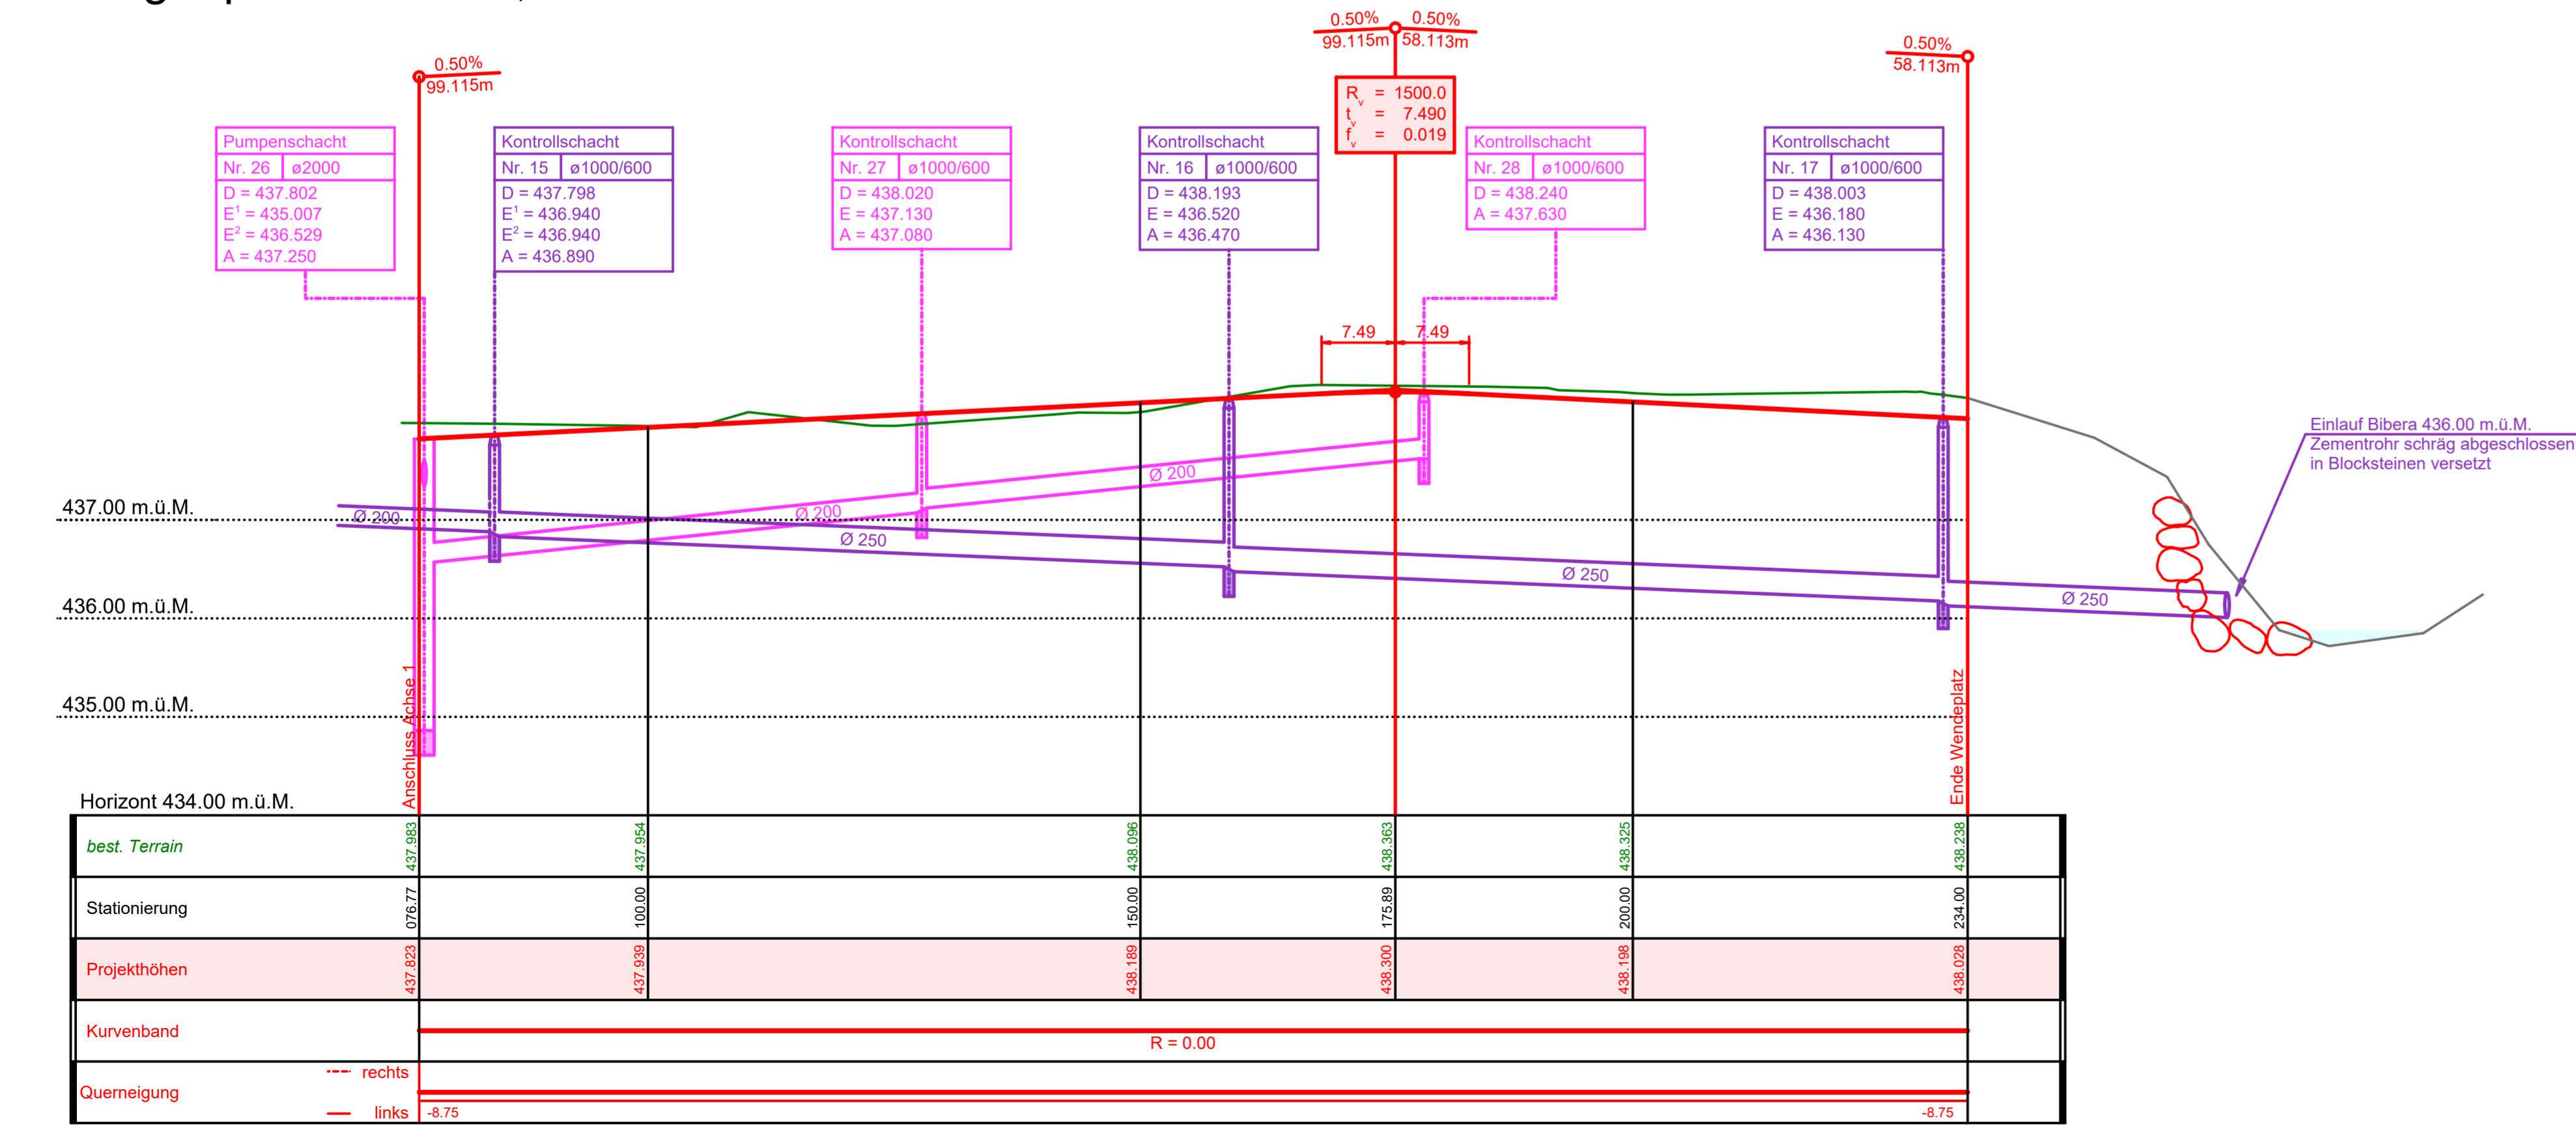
0.50%
99.115m

0.50%
99.115m

0.50%
58.113m

0.50%
58.113m

$R_v$ = 1500.0
$t_v$ = 7.490
$f_v$ = 0.019

Pumpenschacht
Nr. 26 ø2000
D = 437.802
$E^1$ = 435.007
$E^2$ = 436.529
A = 437.250

Kontrollschacht
Nr. 15 ø1000/600
D = 437.798
$E^1$ = 436.940
$E^2$ = 436.940
A = 436.890

Kontrollschacht
Nr. 27 ø1000/600
D = 438.020
E = 437.130
A = 437.080

Kontrollschacht
Nr. 16 ø1000/600
D = 438.193
E = 436.520
A = 436.470

Kontrollschacht
Nr. 28 ø1000/600
D = 438.240
A = 437.630

Kontrollschacht
Nr. 17 ø1000/600
D = 438.003
E = 436.180
A = 436.130

7.49 7.49

Einlauf Bibera 436.00 m.ü.M.
Zementrohr schräg abgeschlossen
in Blocksteinen versetzt

437.00 m.ü.M.
436.00 m.ü.M.
435.00 m.ü.M.

Ø 200
Ø 200
Ø 200
Ø 250
Ø 250
Ø 250

Anschluss Achse 1
Ende Wendeplatz

Horizont 434.00 m.ü.M.

| best. Terrain | 437.983 | 437.954 | 438.096 | 438.363 | 438.325 | 438.238 |
|---|---|---|---|---|---|---|
| Stationierung | 076.77 | 100.00 | 150.00 | 175.89 | 200.00 | 234.00 |
| Projekthöhen | 437.823 | 437.939 | 438.189 | 438.300 | 438.198 | 438.028 |
| Kurvenband | R = 0.00 | | | | | |
| Querneigung --- rechts — links | -8.75 | | | | | -8.75 |